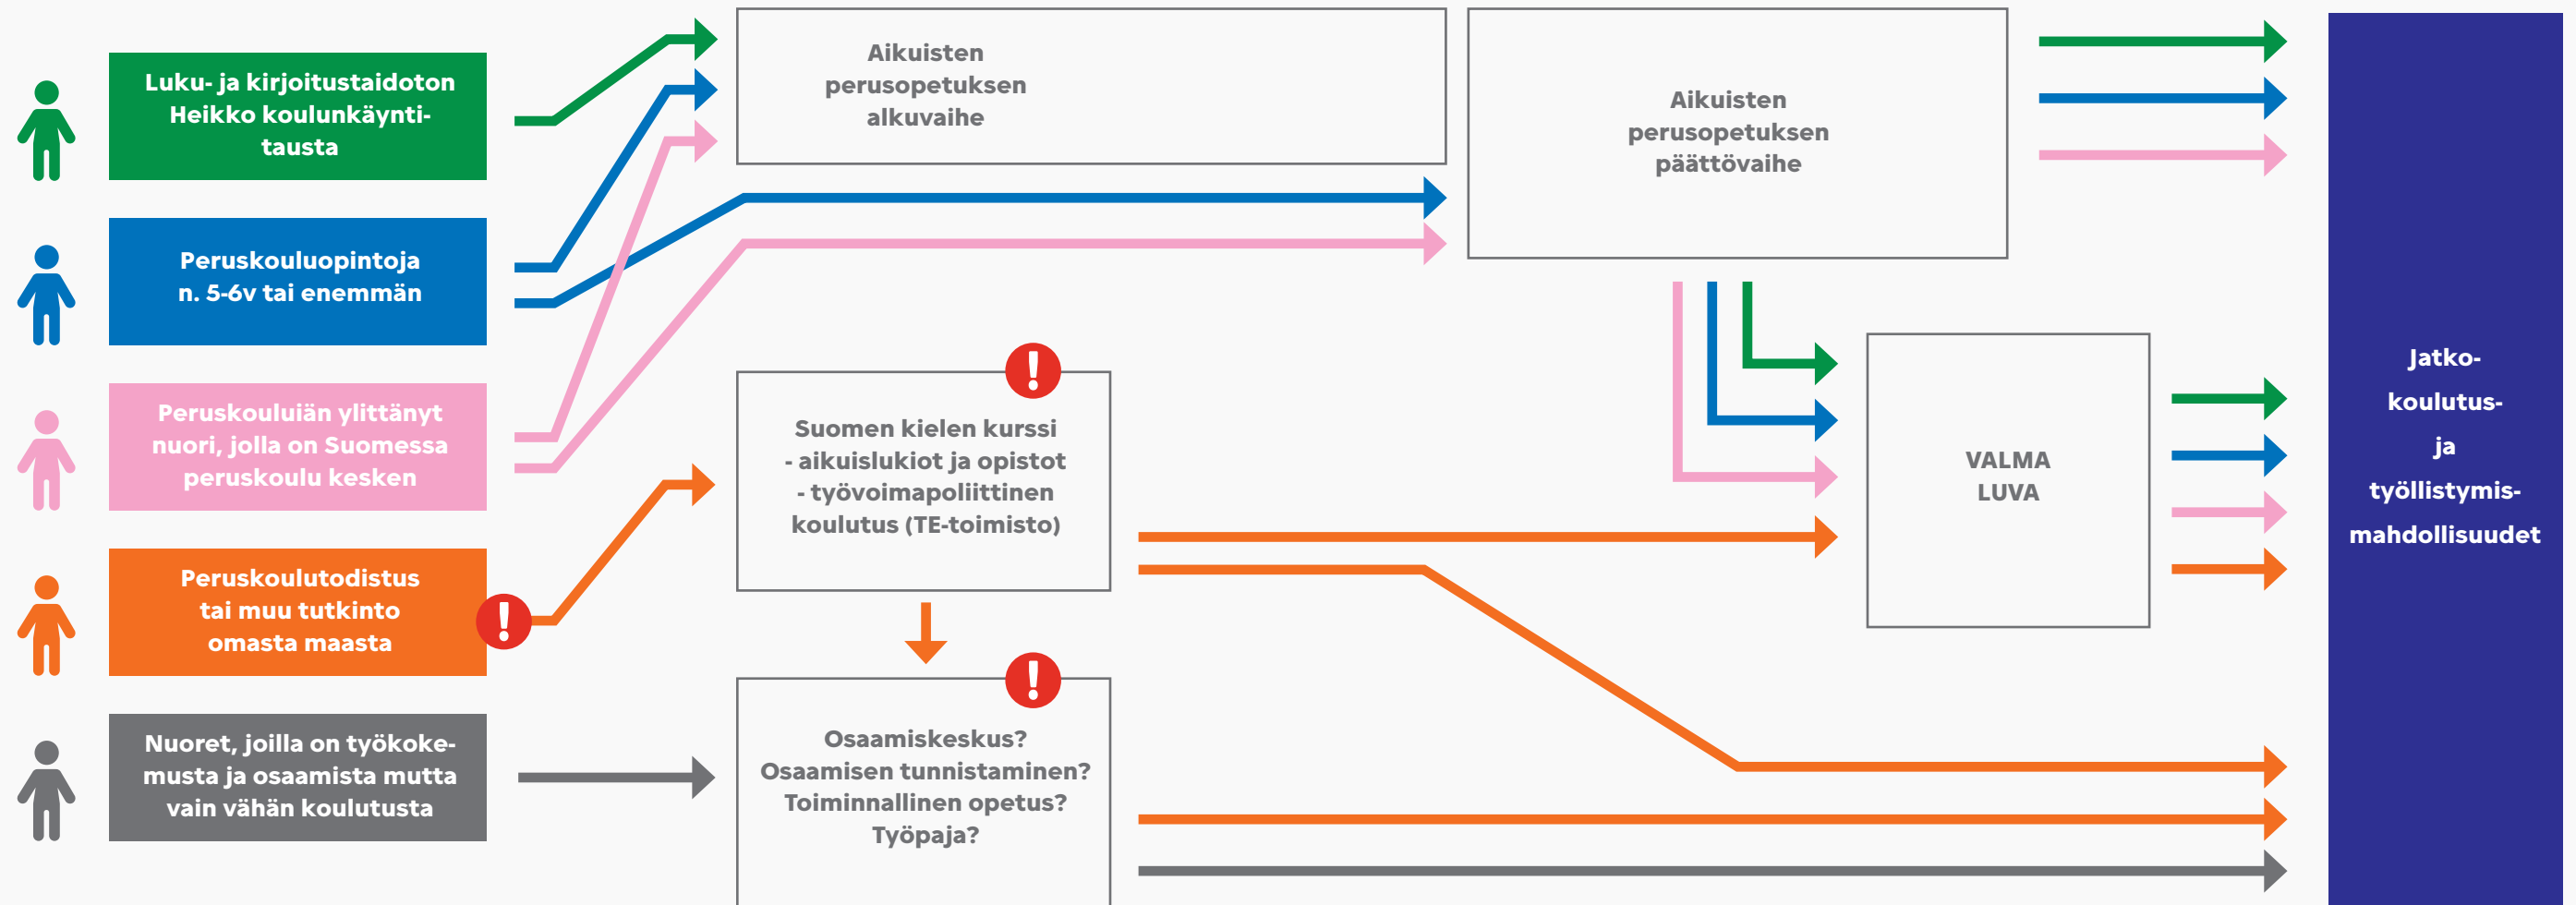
Luku- ja kirjoitustaidoton Heikko koulunkäyntitausta

Peruskouluopintoja n. 5-6v tai enemmän

Peruskouluiän ylittänyt nuori, jolla on Suomessa peruskoulu kesken

Peruskoulutodistus tai muu tutkinto omasta maasta

Nuoret, joilla on työkokemusta ja osaamista mutta vain vähän koulutusta

Aikuisten perusopetuksen alkuvaihe

Aikuisten perusopetuksen päättövaihe

Suomen kielen kurssi
- aikuislukiot ja opistot
- työvoimapoliittinen koulutus (TE-toimisto)

Osaamiskeskus?
Osaamisen tunnistaminen?
Toiminnallinen opetus?
Työpaja?

VALMA
LUVA

Jatko-
koulutus-
ja
työllistymis-
mahdollisuudet